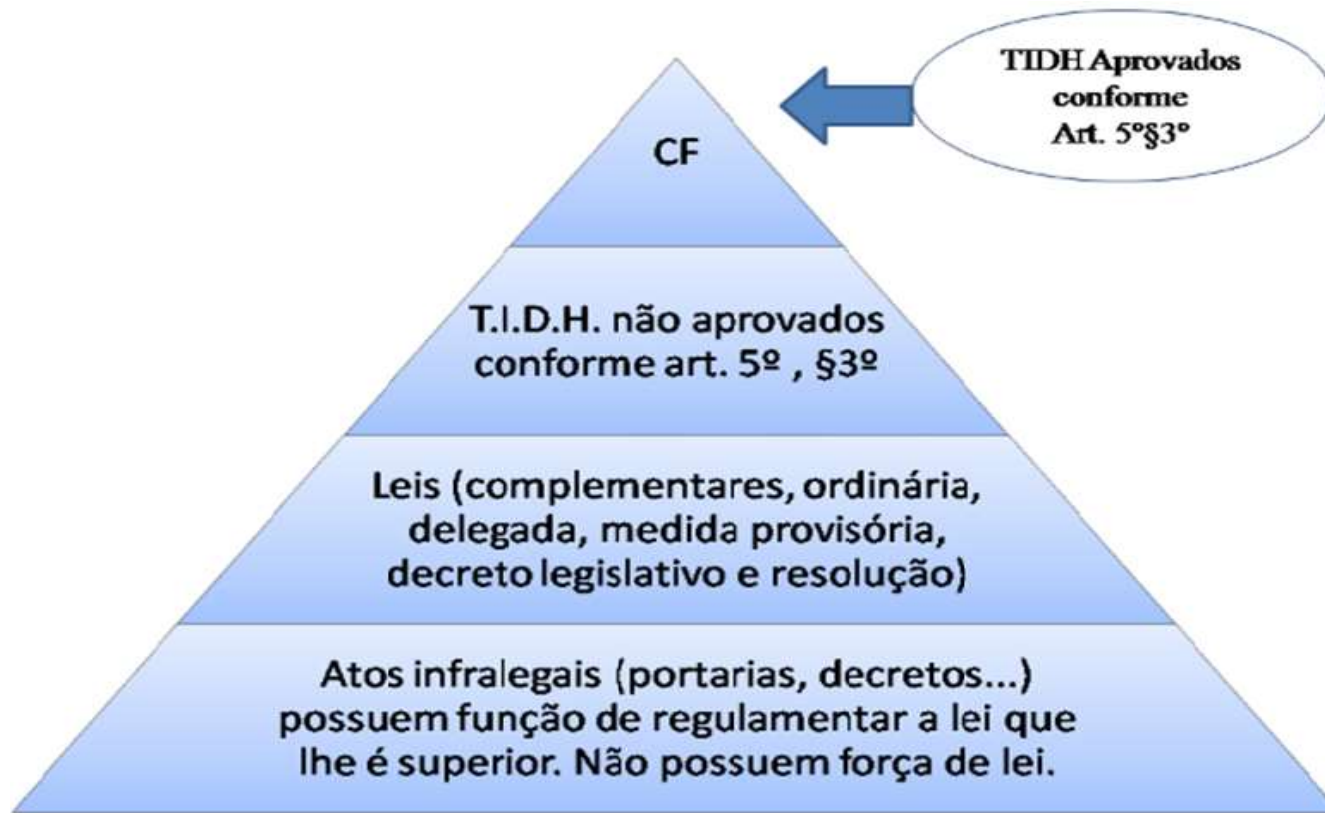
TIDH Aprovados conforme Art. 5º§3º

CF

T.I.D.H. não aprovados conforme art. 5º , §3º

Leis (complementares, ordinária, delegada, medida provisória, decreto legislativo e resolução)

Atos infralegais (portarias, decretos...) possuem função de regulamentar a lei que lhe é superior. Não possuem força de lei.